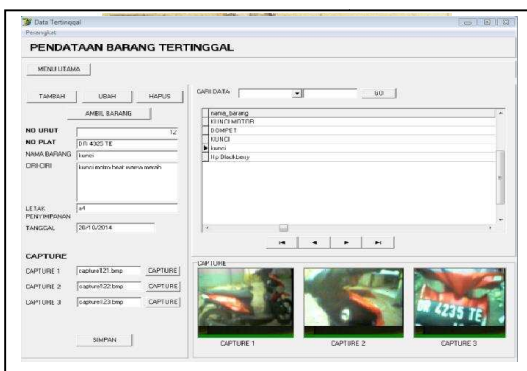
Data Tertinggal
Pencarian

PENDATAAN BARANG TERTINGGAL

MENU UTAMA

TAMBAH
UBAH
HAPUS
AMBIL BARANG

NO URUT 12
NO PLAT DR 4325 TE
NAMA BARANG kunci
CIRI CIRI kunci motor beat warna merah

LETAK PENYIMPANAN a4
TANGGAL 26/10/2014

CAPTURE
CAPTURE 1 capture121.bmp CAPTURE
CAPTURE 2 capture122.bmp CAPTURE
CAPTURE 3 capture123.bmp CAPTURE

SIMPAN

CARI DATA
GO

| nama_barang |
|---|
| KUNCI MOTOR |
| DOMPET |
| KUNCI |
| kunci |
| Hp BlackBerry |

CAPTURE
DR 4235 TE
CAPTURE 1
CAPTURE 2
CAPTURE 3